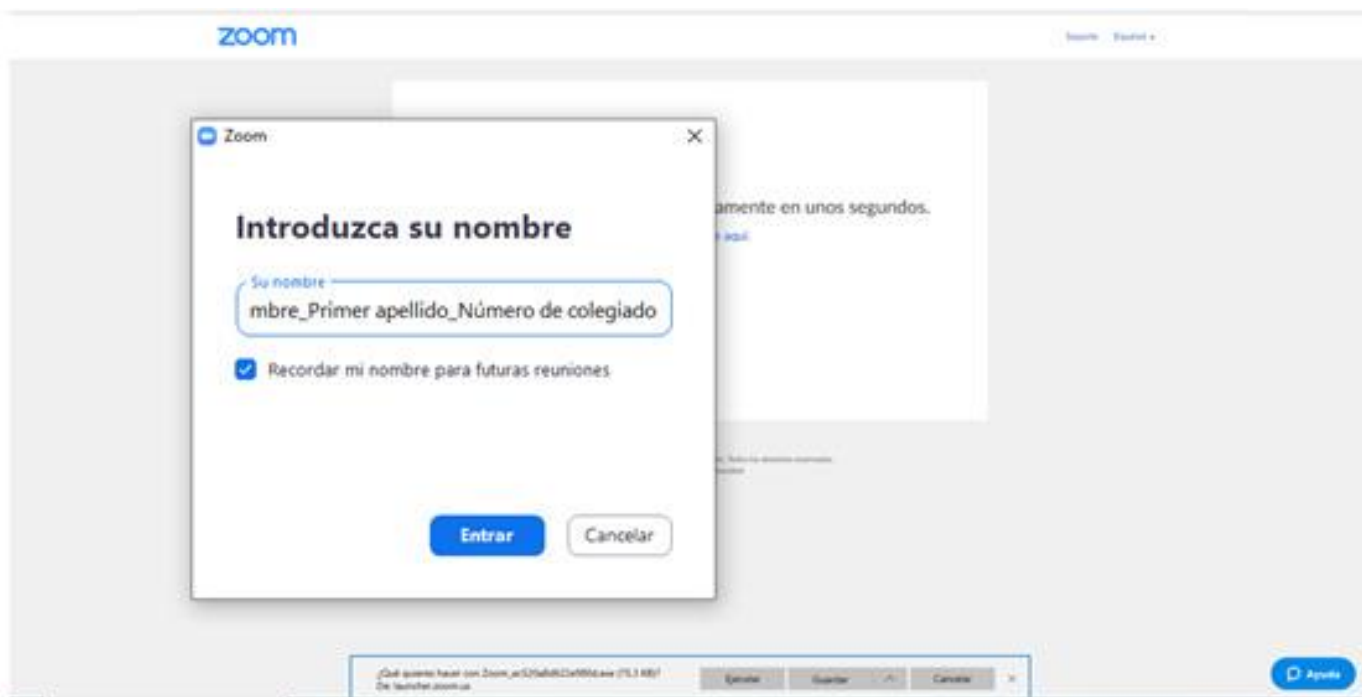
zoom

Soporte Español ▾

Zoom

Introduzca su nombre

Su nombre

mbre_Primer apellido_Número de colegiado

Recordar mi nombre para futuras reuniones

Entrar

Cancelar

amente en unos segundos.

aquí

¿Qué quieres hacer con Zoom_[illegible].exe (15,1 MB)? De launcher.zoom.us

Ejecutar

Guardar

Cancelar

Ayuda